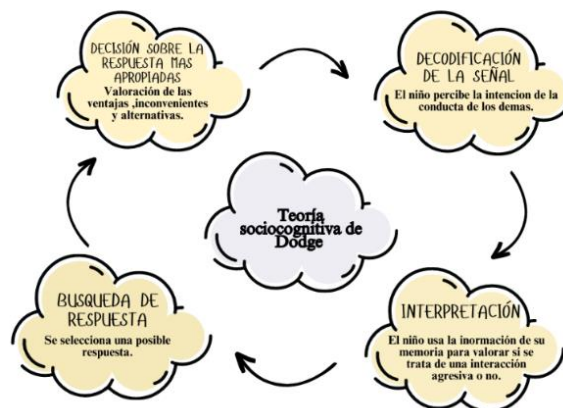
DECISIÓN SOBRE LA RESPUESTA MAS APROPIADAS
Valoración de las ventajas ,inconvenientes y alternativas.

DECODIFICACIÓN DE LA SEÑAL
El niño percibe la intencion de la conducta de los demas.

Teoría sociocognitiva de Dodge

INTERPRETACIÓN
El niño usa la inormación de su memoria para valorar si se trata de una interacción agresiva o no.

BUSQUEDA DE RESPUESTA
Se selecciona una posible respuesta.